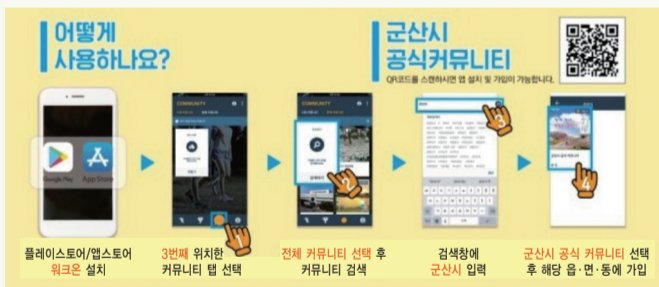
어떻게 사용하나요?

군산시 공식커뮤니티

QR코드를 스캔하시면 앱 설치 및 가입이 가능합니다.

Google Play

App Store

COMMUNITY

1

2

3

4

플레이스토어/앱스토어 워크온 설치

3번째 위치한 커뮤니티 탭 선택

전체 커뮤니티 선택 후 커뮤니티 검색

검색창에 군산시 입력

군산시 공식 커뮤니티 선택 후 해당 읍·면·동에 가입